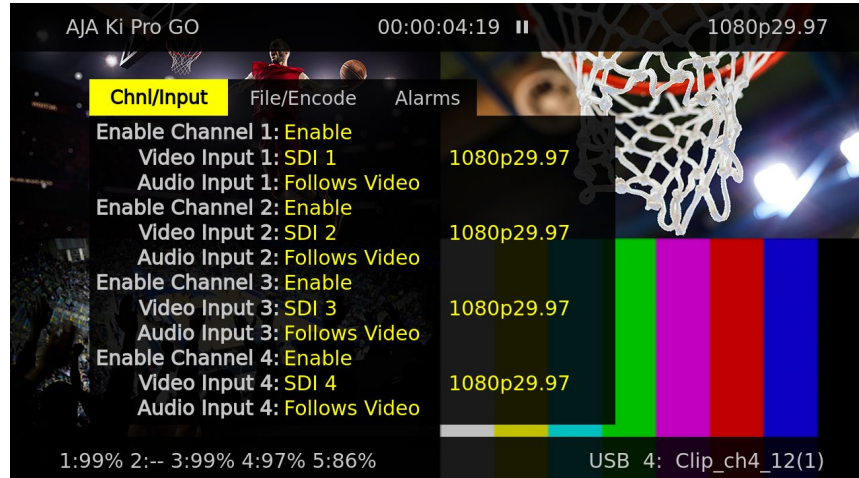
AJA Ki Pro GO 00:00:04:19 ⏸ 1080p29.97

Chnl/Input File/Encode Alarms

Enable Channel 1: Enable
Video Input 1: SDI 1 1080p29.97
Audio Input 1: Follows Video
Enable Channel 2: Enable
Video Input 2: SDI 2 1080p29.97
Audio Input 2: Follows Video
Enable Channel 3: Enable
Video Input 3: SDI 3 1080p29.97
Audio Input 3: Follows Video
Enable Channel 4: Enable
Video Input 4: SDI 4 1080p29.97
Audio Input 4: Follows Video

1:99% 2:-- 3:99% 4:97% 5:86% USB 4: Clip_ch4_12(1)